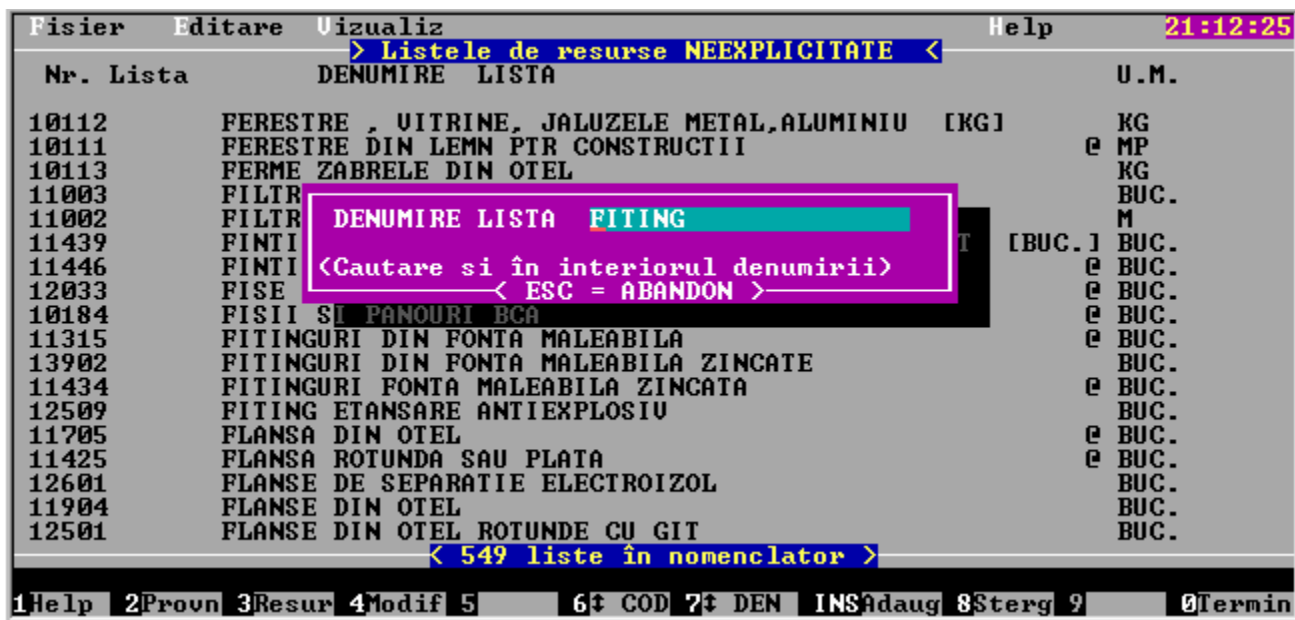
Fisier Editare Vizualiz Help 21:12:25

> Listele de resurse NEEXPLICITATE <

| Nr. Lista | DENUMIRE LISTA | | U.M. |
|---|---|---|---|
| 10112 | FERESTRE , VITRINE, JALUZELE METAL,ALUMINIU [KG] | | KG |
| 10111 | FERESTRE DIN LEMN PTR CONSTRUCTII | @ | MP |
| 10113 | FERME ZABRELE DIN OTEL | | KG |
| 11003 | FILTR | | BUC. |
| 11002 | FILTR | | M |
| 11439 | FINTI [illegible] T [BUC.] | | BUC. |
| 11446 | FINTI | @ | BUC. |
| 12033 | FISE | @ | BUC. |
| 10184 | FISII SI PANOURI BCA | @ | BUC. |
| 11315 | FITINGURI DIN FONTA MALEABILA | @ | BUC. |
| 13902 | FITINGURI DIN FONTA MALEABILA ZINCATE | | BUC. |
| 11434 | FITINGURI FONTA MALEABILA ZINCATA | @ | BUC. |
| 12509 | FITING ETANSARE ANTIEXPLOSIV | | BUC. |
| 11705 | FLANSA DIN OTEL | @ | BUC. |
| 11425 | FLANSA ROTUNDA SAU PLATA | @ | BUC. |
| 12601 | FLANSE DE SEPARATIE ELECTROIZOL | | BUC. |
| 11904 | FLANSE DIN OTEL | | BUC. |
| 12501 | FLANSE DIN OTEL ROTUNDE CU GIT | | BUC. |

DENUMIRE LISTA FITING

(Cautare si în interiorul denumirii)

< ESC = ABANDON >

< 549 liste în nomenclator >

1Help 2Provn 3Resur 4Modif 5 6↕ COD 7↕ DEN INSAdaug 8Sterg 9 0Termin